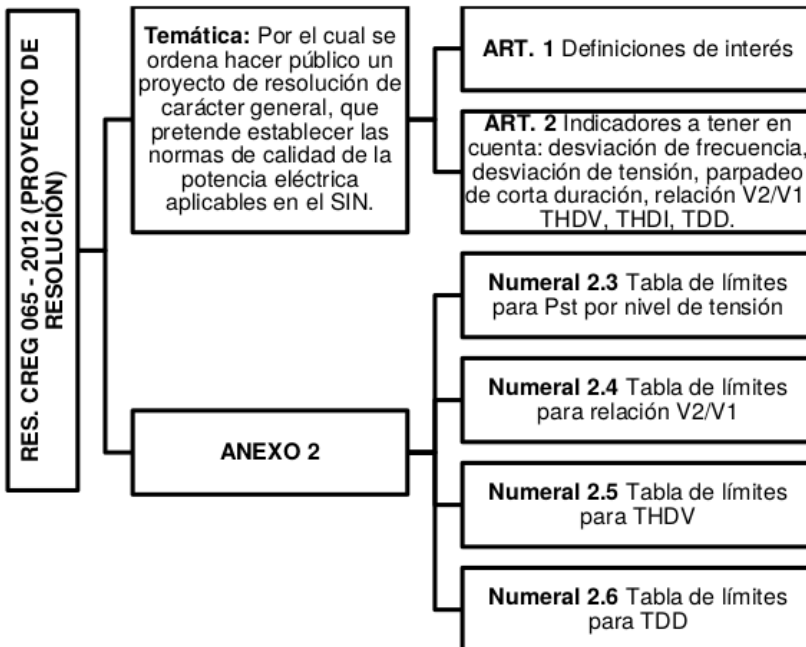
RES. CREG 065 - 2012 (PROYECTO DE RESOLUCIÓN)

Temática: Por el cual se ordena hacer público un proyecto de resolución de carácter general, que pretende establecer las normas de calidad de la potencia eléctrica aplicables en el SIN.

ART. 1 Definiciones de interés

ART. 2 Indicadores a tener en cuenta: desviación de frecuencia, desviación de tensión, parpadeo de corta duración, relación V2/V1 THDV, THDI, TDD.

ANEXO 2

Numeral 2.3 Tabla de límites para Pst por nivel de tensión

Numeral 2.4 Tabla de límites para relación V2/V1

Numeral 2.5 Tabla de límites para THDV

Numeral 2.6 Tabla de límites para TDD